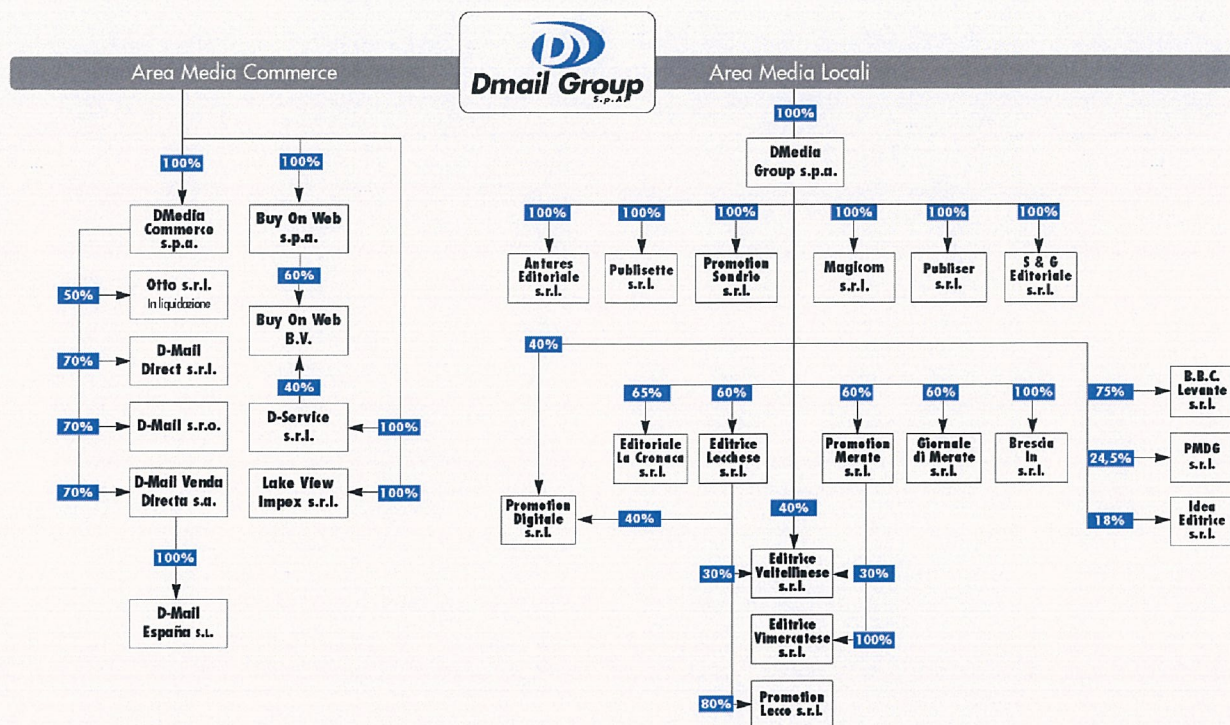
Area Media Commerce

Dmail Group S.p.A.

Area Media Locali

100%

DMedia Group s.p.a.

100%

DMedia Commerce s.p.a.

100%

Buy On Web s.p.a.

60%

Buy On Web B.V.

40%

D-Service s.r.l.

100%

Lake View Impex s.r.l.

100%

50%

Otto s.r.l. In liquidazione

70%

D-Mail Direct s.r.l.

70%

D-Mail s.r.o.

70%

D-Mail Venda Directa s.a.

100%

D-Mail España s.l.

100%

Antares Editoriale s.r.l.

100%

Publisette s.r.l.

100%

Promotion Sondrio s.r.l.

100%

Magicom s.r.l.

100%

Publiser s.r.l.

100%

S & G Editoriale s.r.l.

40%

65%

Editoriale La Cronaca s.r.l.

60%

Editrice Lecchese s.r.l.

60%

Promotion Merate s.r.l.

60%

Giornale di Merate s.r.l.

100%

Brescia In s.r.l.

75%

B.B.C. Levante s.r.l.

24,5%

PMDG s.r.l.

18%

Idea Editrice s.r.l.

Promotion Digitale s.r.l.

40%

40%

30%

Editrice Valtellinese s.r.l.

30%

Editrice Vimercatese s.r.l.

100%

80%

Promotion Lecco s.r.l.